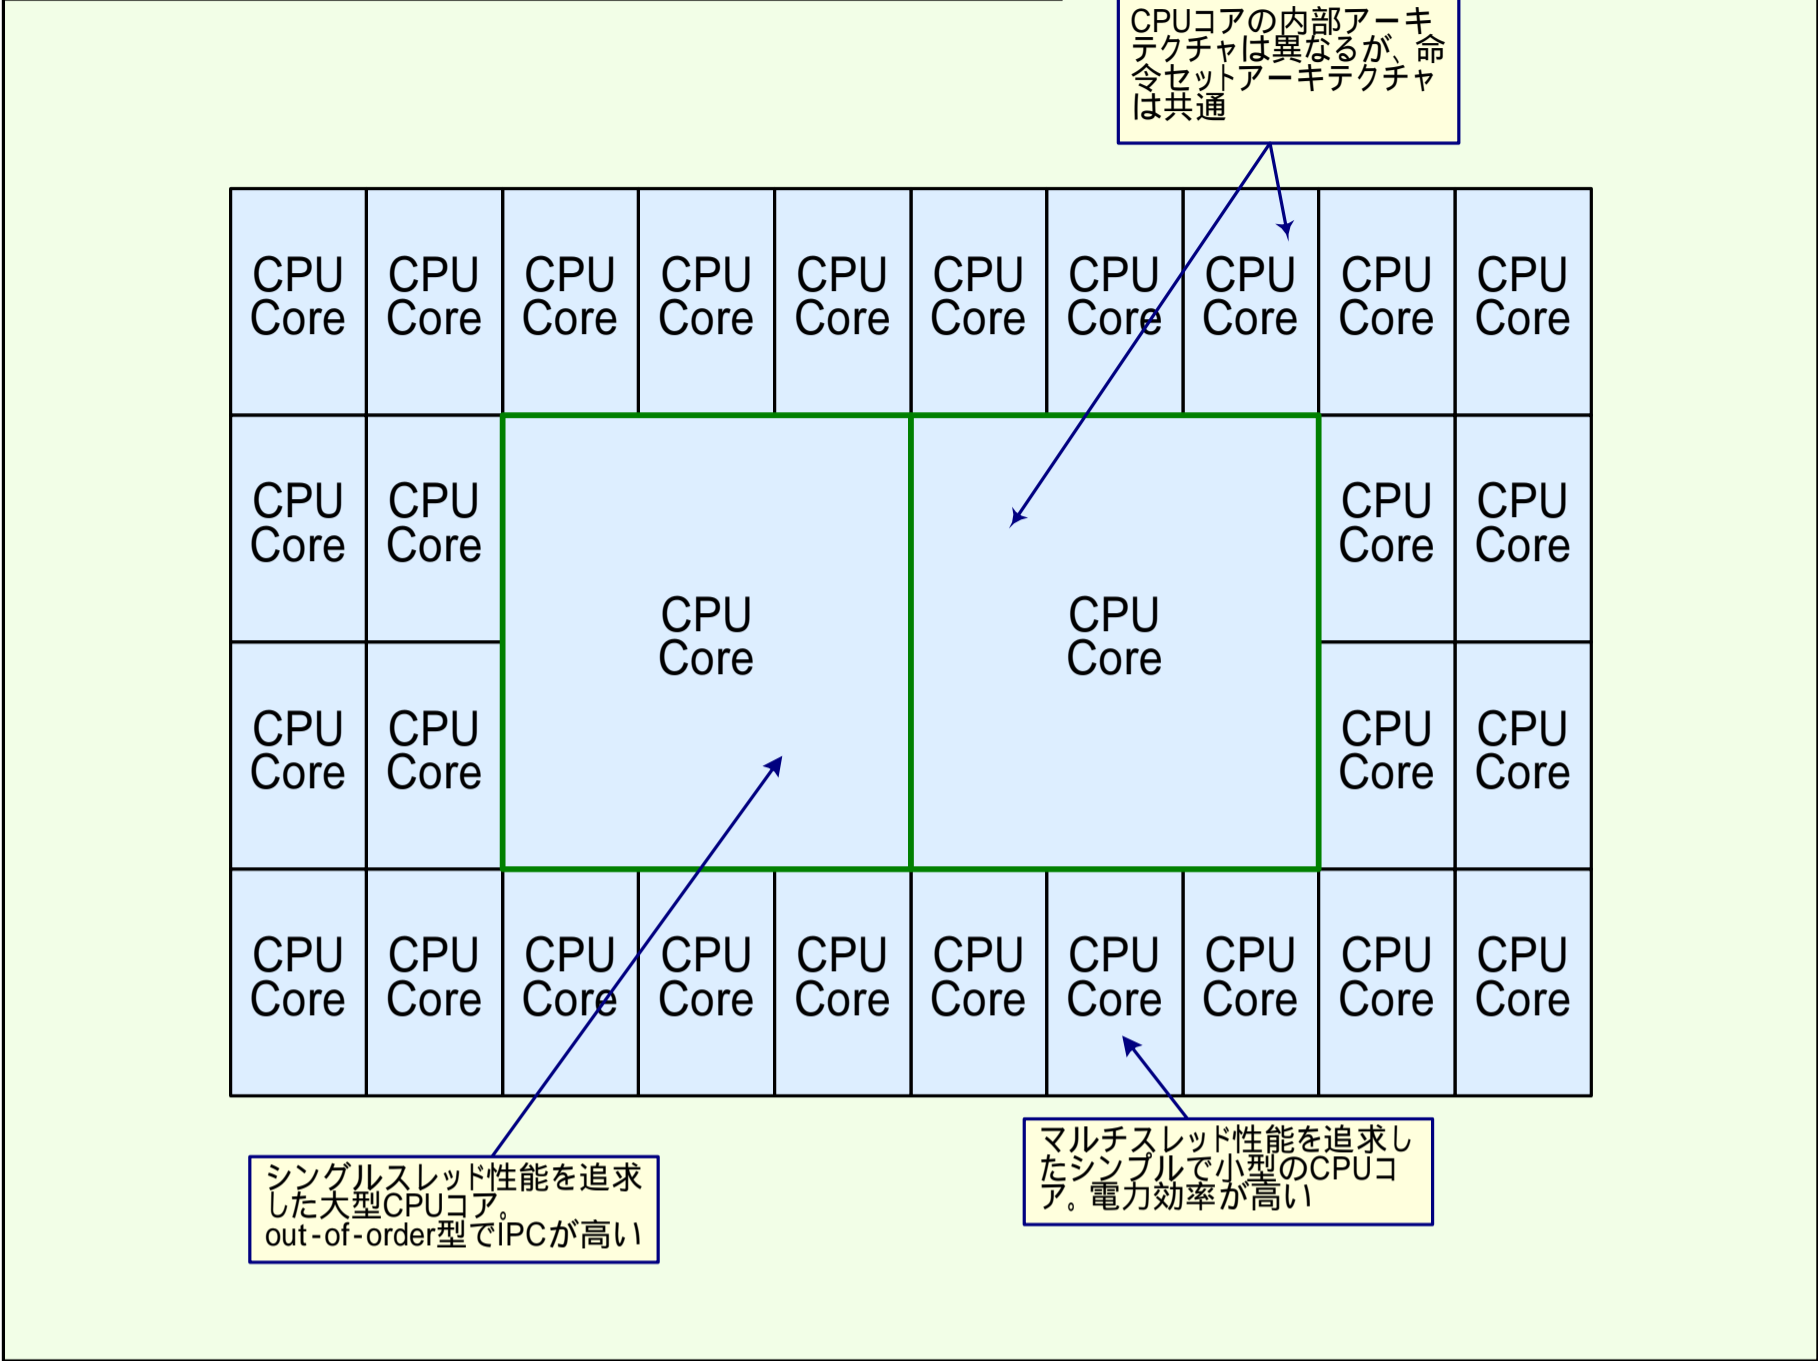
CPUコアの内部アーキテクチャは異なるが、命令セットアーキテクチャは共通

CPU Core
CPU Core
CPU Core
CPU Core
CPU Core
CPU Core
CPU Core
CPU Core
CPU Core
CPU Core

CPU Core
CPU Core
CPU Core
CPU Core
CPU Core
CPU Core

CPU Core
CPU Core
CPU Core
CPU Core

CPU Core
CPU Core
CPU Core
CPU Core
CPU Core
CPU Core
CPU Core
CPU Core
CPU Core
CPU Core

シングルスレッド性能を追求した大型CPUコア。out-of-order型でIPCが高い

マルチスレッド性能を追求したシンプルで小型のCPUコア。電力効率が高い